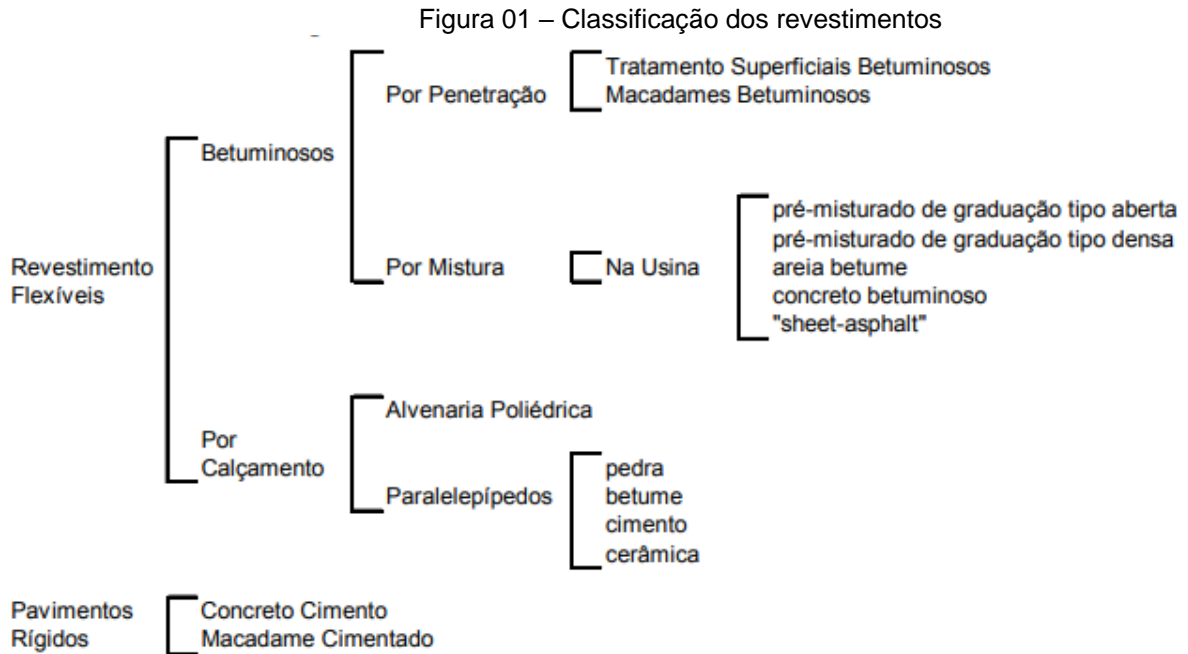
Figura 01 – Classificação dos revestimentos

Revestimento Flexíveis

Betuminosos

Por Penetração

Tratamento Superficiais Betuminosos
Macadames Betuminosos

Por Mistura

Na Usina

pré-misturado de graduação tipo aberta
pré-misturado de graduação tipo densa
areia betume
concreto betuminoso
"sheet-asphalt"

Por Calçamento

Alvenaria Poliédrica

Paralelepípedos

pedra
betume
cimento
cerâmica

Pavimentos Rígidos

Concreto Cimento
Macadame Cimentado